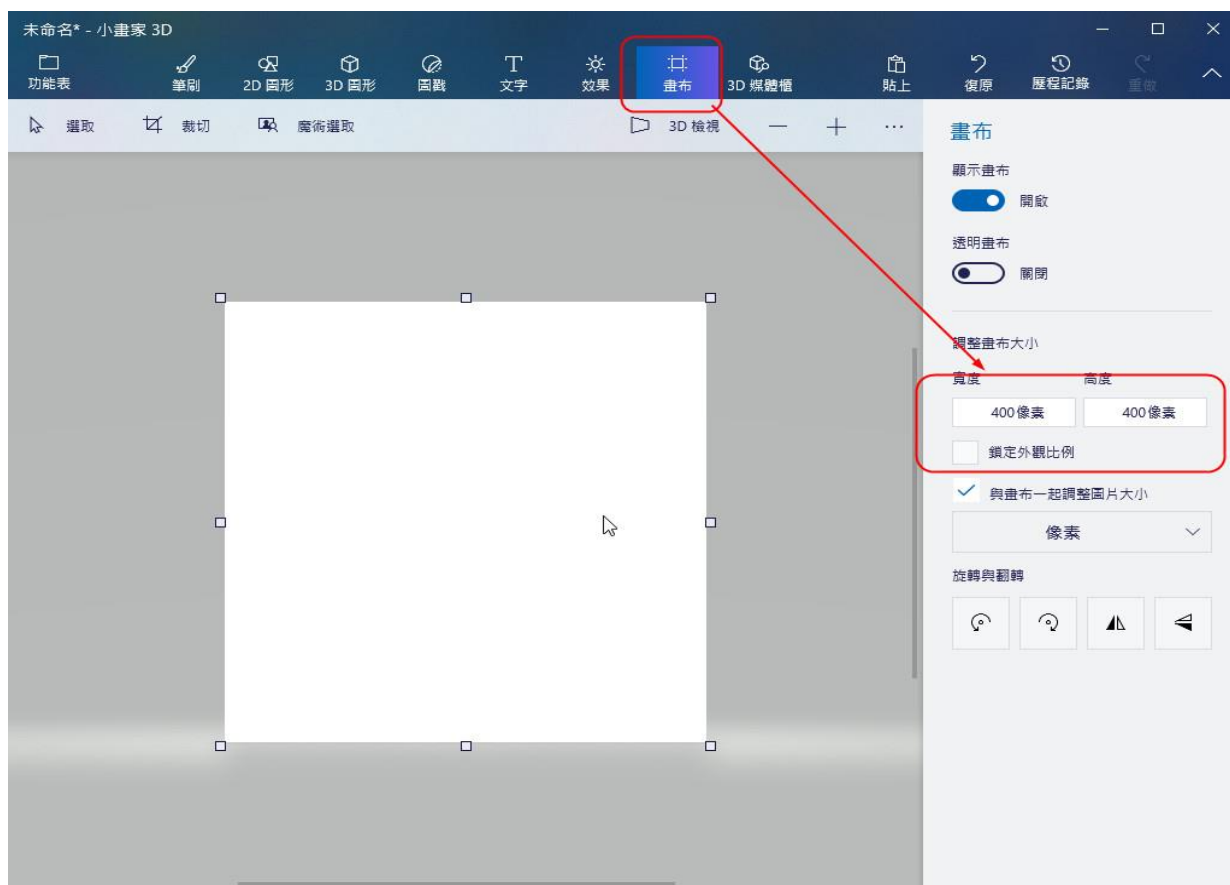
未命名* - 小畫家 3D

功能表
筆刷
2D 圖形
3D 圖形
圖戳
文字
效果
畫布
3D 媒體櫃
貼上
復原
歷程記錄
重做

選取
裁切
魔術選取
3D 檢視
···

畫布
顯示畫布
開啟
透明畫布
關閉
調整畫布大小
寬度
高度
| 400像素 | 400像素 |
|---|---|

鎖定外觀比例
與畫布一起調整圖片大小
像素
旋轉與翻轉